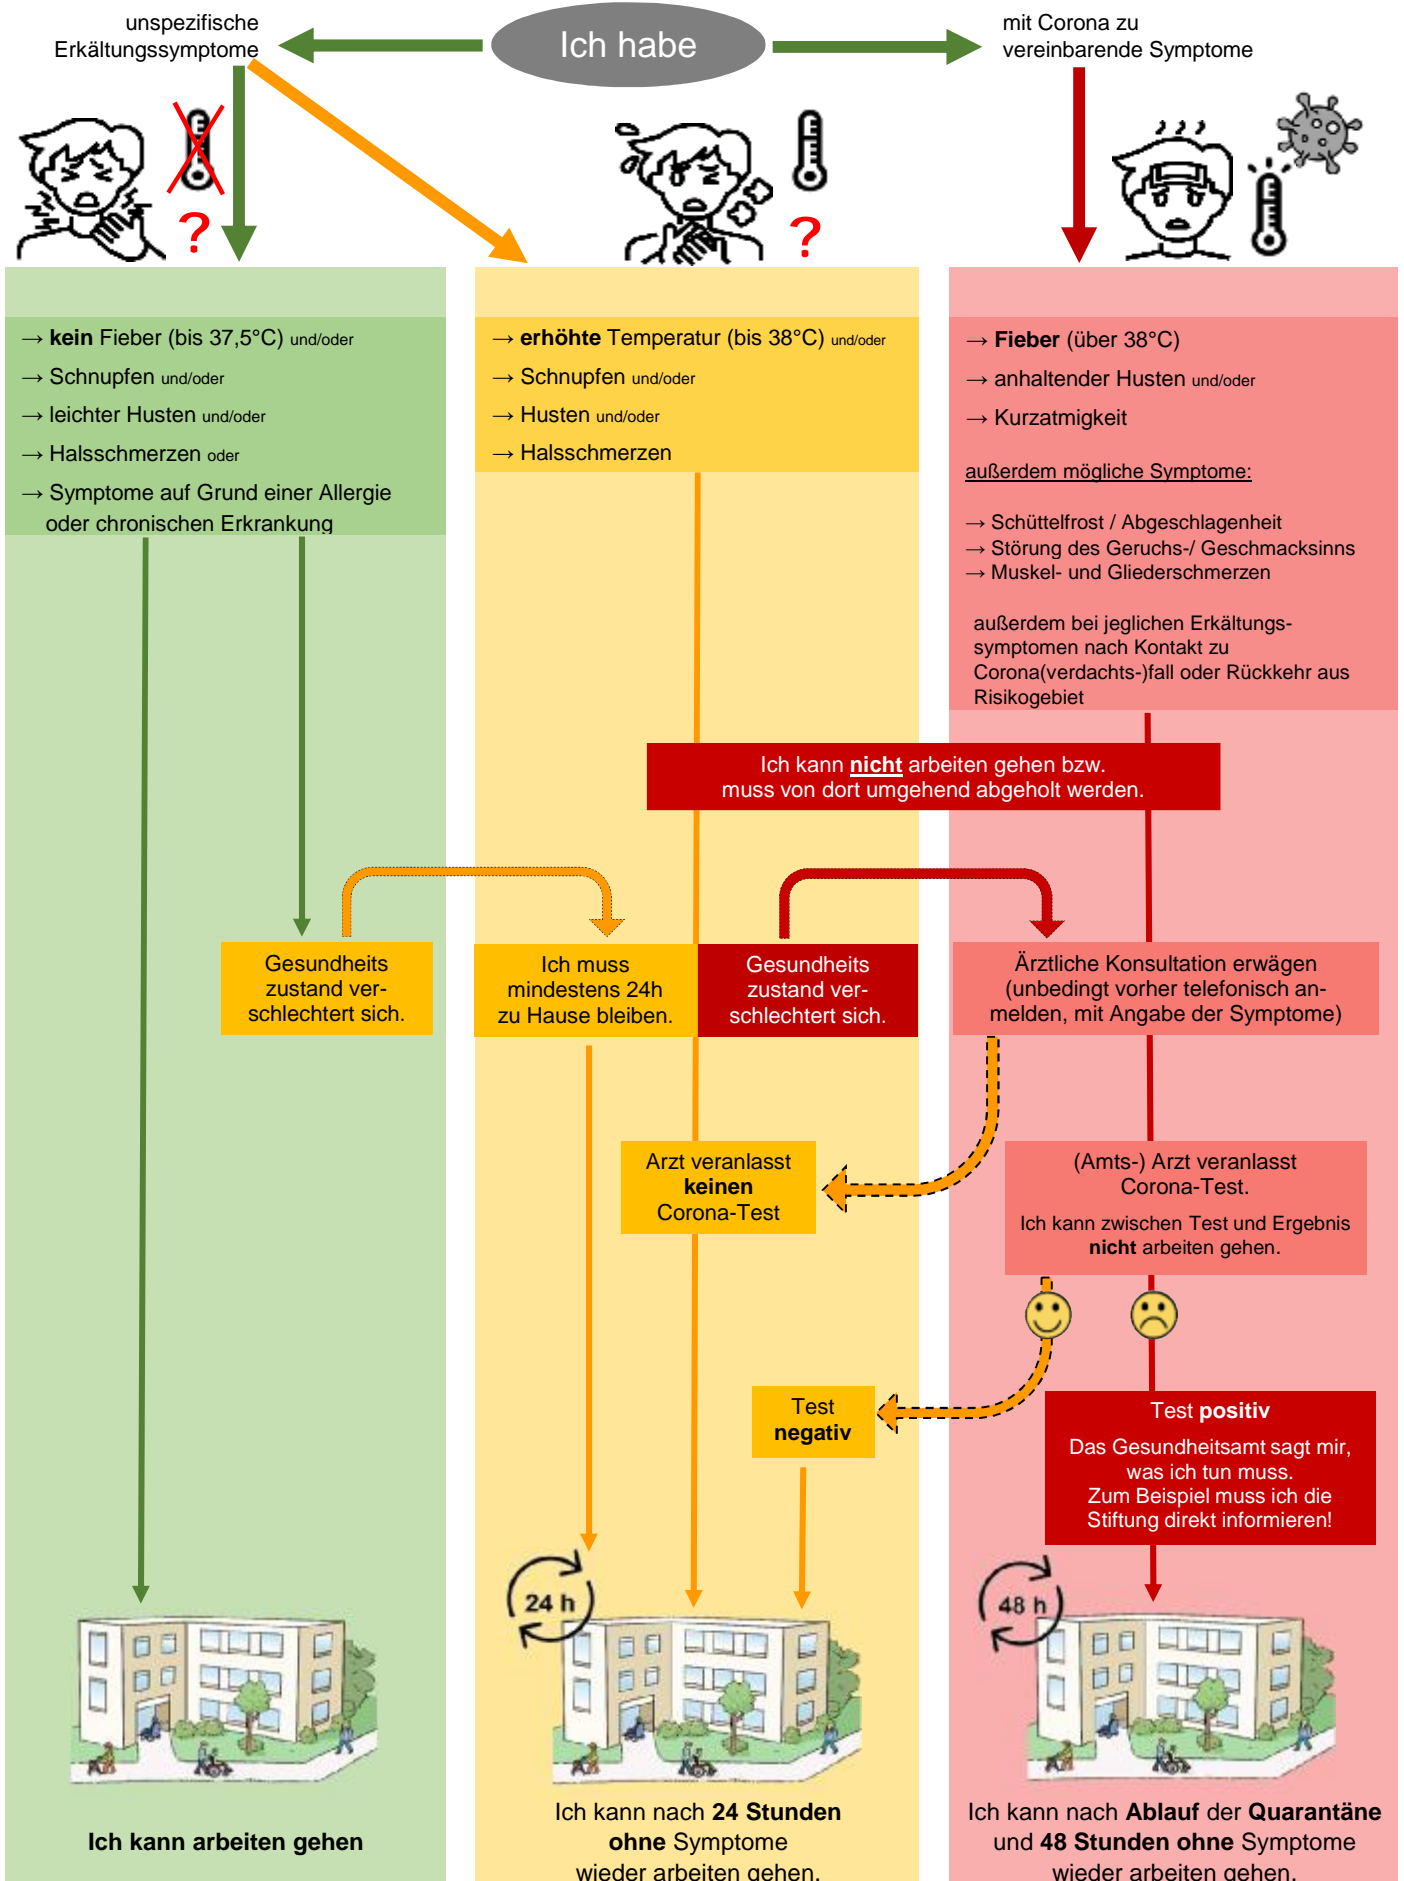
unspezifische Erkältungssymptome

Ich habe

mit Corona zu vereinbarende Symptome

?

?

→ **kein** Fieber (bis 37,5°C) und/oder
→ Schnupfen und/oder
→ leichter Husten und/oder
→ Halsschmerzen oder
→ Symptome auf Grund einer Allergie oder chronischen Erkrankung

→ **erhöhte** Temperatur (bis 38°C) und/oder
→ Schnupfen und/oder
→ Husten und/oder
→ Halsschmerzen

→ **Fieber** (über 38°C)
→ anhaltender Husten und/oder
→ Kurzatmigkeit

außerdem mögliche Symptome:

→ Schüttelfrost / Abgeschlagenheit
→ Störung des Geruchs-/ Geschmacksinns
→ Muskel- und Gliederschmerzen

außerdem bei jeglichen Erkältungssymptomen nach Kontakt zu Corona(verdachts-)fall oder Rückkehr aus Risikogebiet

Ich kann **nicht** arbeiten gehen bzw. muss von dort umgehend abgeholt werden.

Gesundheits zustand verschlechtert sich.

Ich muss mindestens 24h zu Hause bleiben.

Gesundheits zustand verschlechtert sich.

Ärztliche Konsultation erwägen (unbedingt vorher telefonisch anmelden, mit Angabe der Symptome)

Arzt veranlasst **keinen** Corona-Test

(Amts-) Arzt veranlasst Corona-Test.

Ich kann zwischen Test und Ergebnis **nicht** arbeiten gehen.

Test **negativ**

Test **positiv**

Das Gesundheitsamt sagt mir, was ich tun muss. Zum Beispiel muss ich die Stiftung direkt informieren!

24 h

48 h

**Ich kann arbeiten gehen**

Ich kann nach **24 Stunden ohne** Symptome wieder arbeiten gehen.

Ich kann nach **Ablauf** der **Quarantäne** und **48 Stunden ohne** Symptome wieder arbeiten gehen.